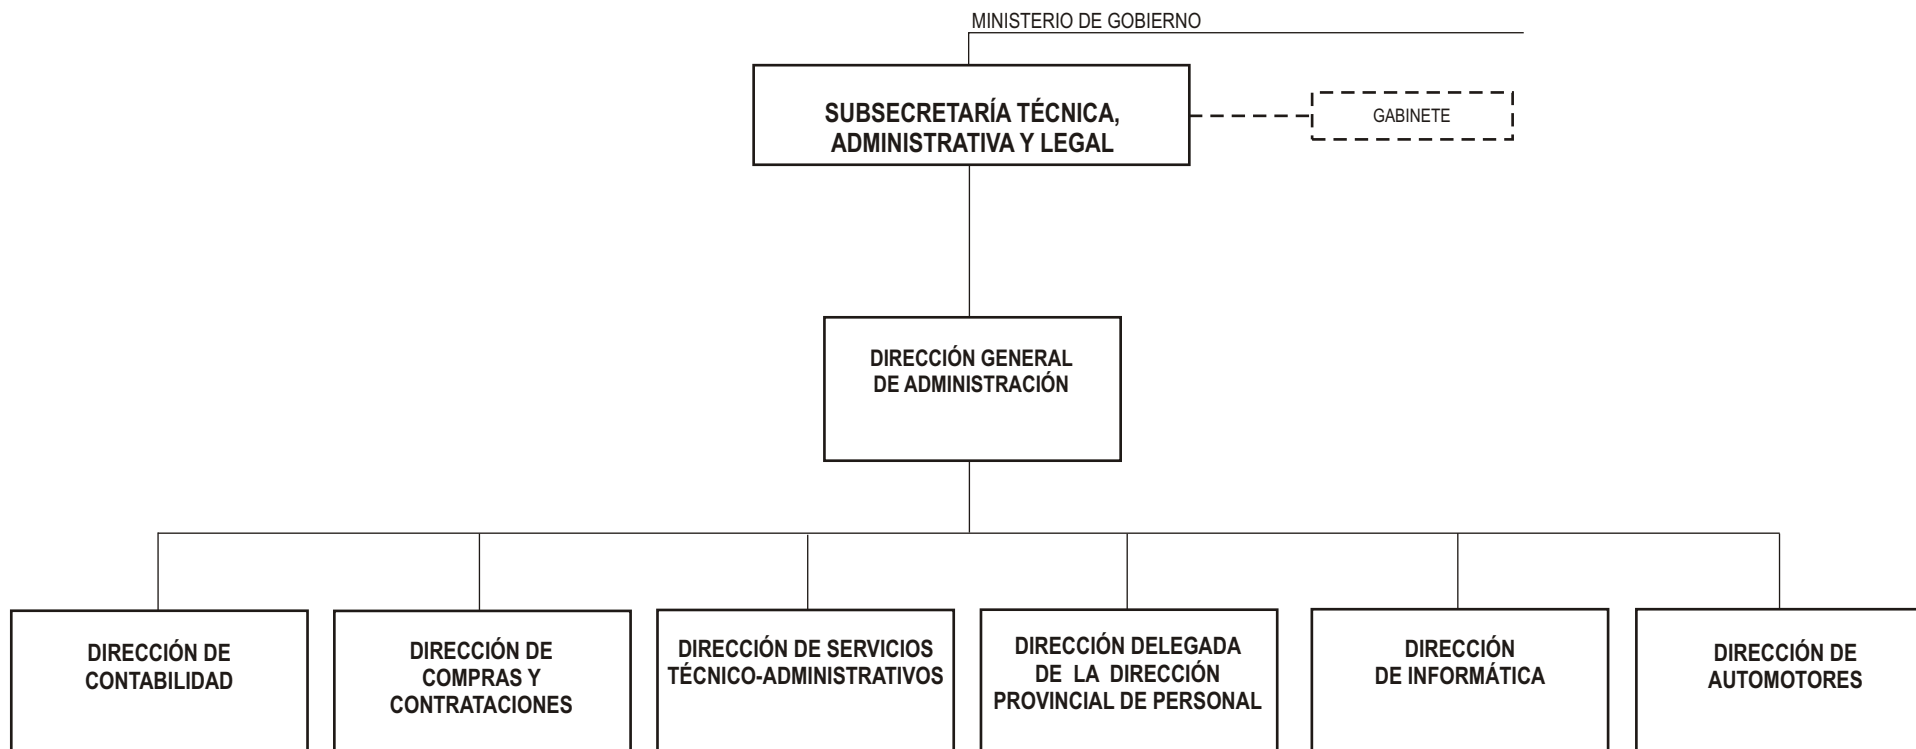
MINISTERIO DE GOBIERNO

SUBSECRETARÍA TÉCNICA, ADMINISTRATIVA Y LEGAL

GABINETE

DIRECCIÓN GENERAL DE ADMINISTRACIÓN

DIRECCIÓN DE CONTABILIDAD

DIRECCIÓN DE COMPRAS Y CONTRATACIONES

DIRECCIÓN DE SERVICIOS TÉCNICO-ADMINISTRATIVOS

DIRECCIÓN DELEGADA DE LA DIRECCIÓN PROVINCIAL DE PERSONAL

DIRECCIÓN DE INFORMÁTICA

DIRECCIÓN DE AUTOMOTORES